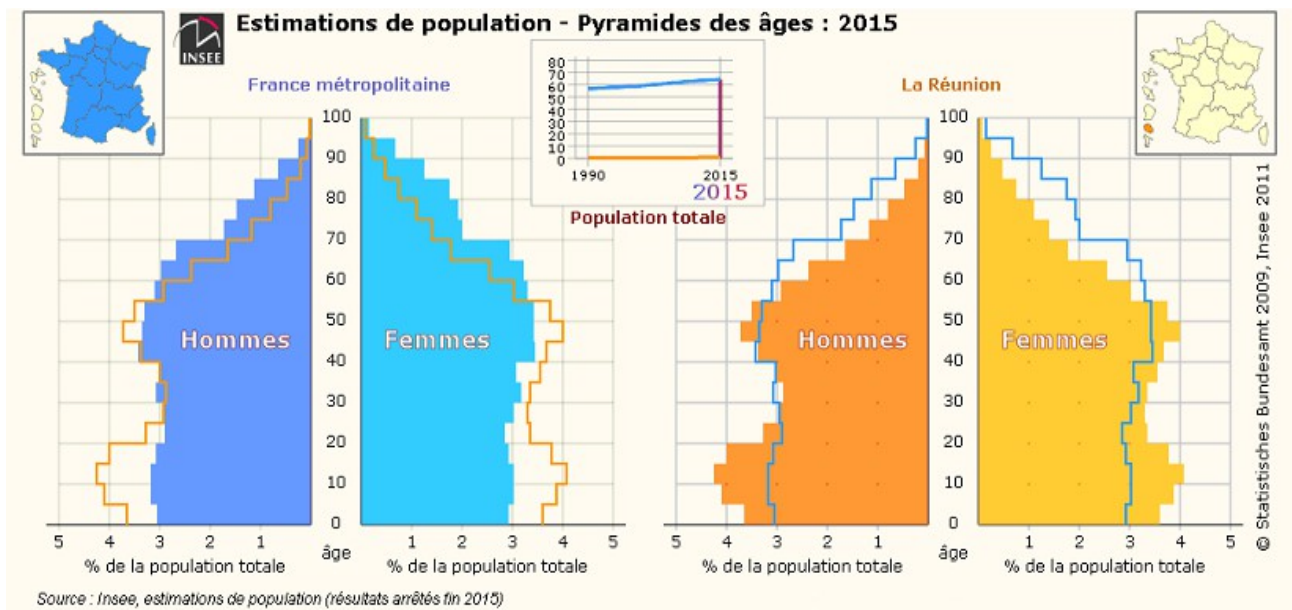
Estimations de population - Pyramides des âges : 2015

INSEE

France métropolitaine

La Réunion

80
70
60
50
40
30
20
10
0
1990
2015
2015

Population totale

100
90
80
70
60
50
40
30
20
10
0
âge

Hommes
Femmes

Hommes
Femmes

5 4 3 2 1
% de la population totale

1 2 3 4 5
% de la population totale

5 4 3 2 1
% de la population totale

1 2 3 4 5
% de la population totale

© Statistisches Bundesamt 2009, Insee 2011

Source : Insee, estimations de population (résultats arrêtés fin 2015)